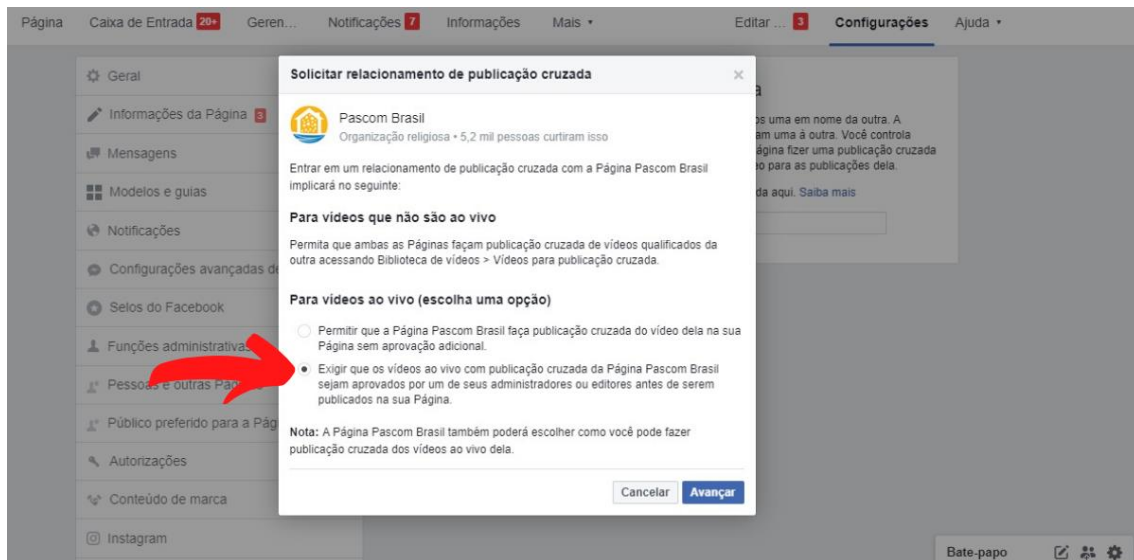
Página Caixa de Entrada 20+ Geren... Notificações 7 Informações Mais ▾ Editar ... 3 Configurações Ajuda ▾

Geral
Informações da Página 8
Mensagens
Modelos e guias
Notificações
Configurações avançadas de
Selos do Facebook
Funções administrativas
Pessoas e outras Pág
Público preferido para a Pág
Autorizações
Conteúdo de marca
Instagram

a
s uma em nome da outra. A am uma à outra. Você controla ágina fizer uma publicação cruzada o para as publicações dela.
da aqui. Saiba mais

Solicitar relacionamento de publicação cruzada ×

Pascom Brasil
Organização religiosa • 5,2 mil pessoas curtiram isso

Entrar em um relacionamento de publicação cruzada com a Página Pascom Brasil implicará no seguinte:

Para vídeos que não são ao vivo

Permita que ambas as Páginas façam publicação cruzada de vídeos qualificados da outra acessando Biblioteca de vídeos > Vídeos para publicação cruzada.

Para vídeos ao vivo (escolha uma opção)

Permitir que a Página Pascom Brasil faça publicação cruzada do vídeo dela na sua Página sem aprovação adicional.

Exigir que os vídeos ao vivo com publicação cruzada da Página Pascom Brasil sejam aprovados por um de seus administradores ou editores antes de serem publicados na sua Página.

Nota: A Página Pascom Brasil também poderá escolher como você pode fazer publicação cruzada dos vídeos ao vivo dela.

Cancelar Avançar

Bate-papo